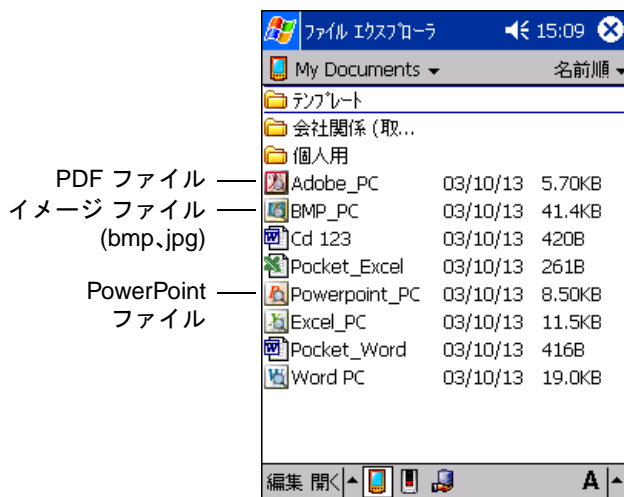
ファイル エクスプローラ 15:09

My Documents ▾ 名前順 ▾

テンプレート

会社関係 (取...

個人用

PDF ファイル Adobe_PC 03/10/13 5.70KB

イメージ ファイル (bmp、jpg) BMP_PC 03/10/13 41.4KB

Cd 123 03/10/13 420B

Pocket_Excel 03/10/13 261B

PowerPoint ファイル Powerpoint_PC 03/10/13 8.50KB

Excel_PC 03/10/13 11.5KB

Pocket_Word 03/10/13 416B

Word PC 03/10/13 19.0KB

編集 開く